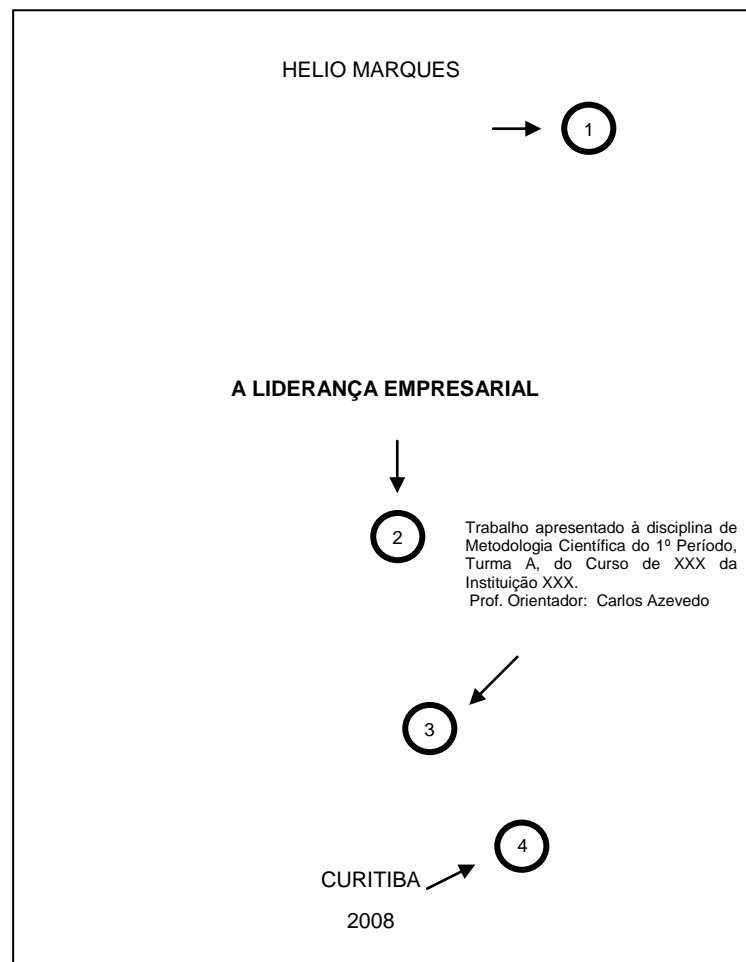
HELIO MARQUES

1

A LIDERANÇA EMPRESARIAL

2

Trabalho apresentado à disciplina de Metodologia Científica do 1º Período, Turma A, do Curso de XXX da Instituição XXX.
Prof. Orientador: Carlos Azevedo

3

4

CURITIBA

2008